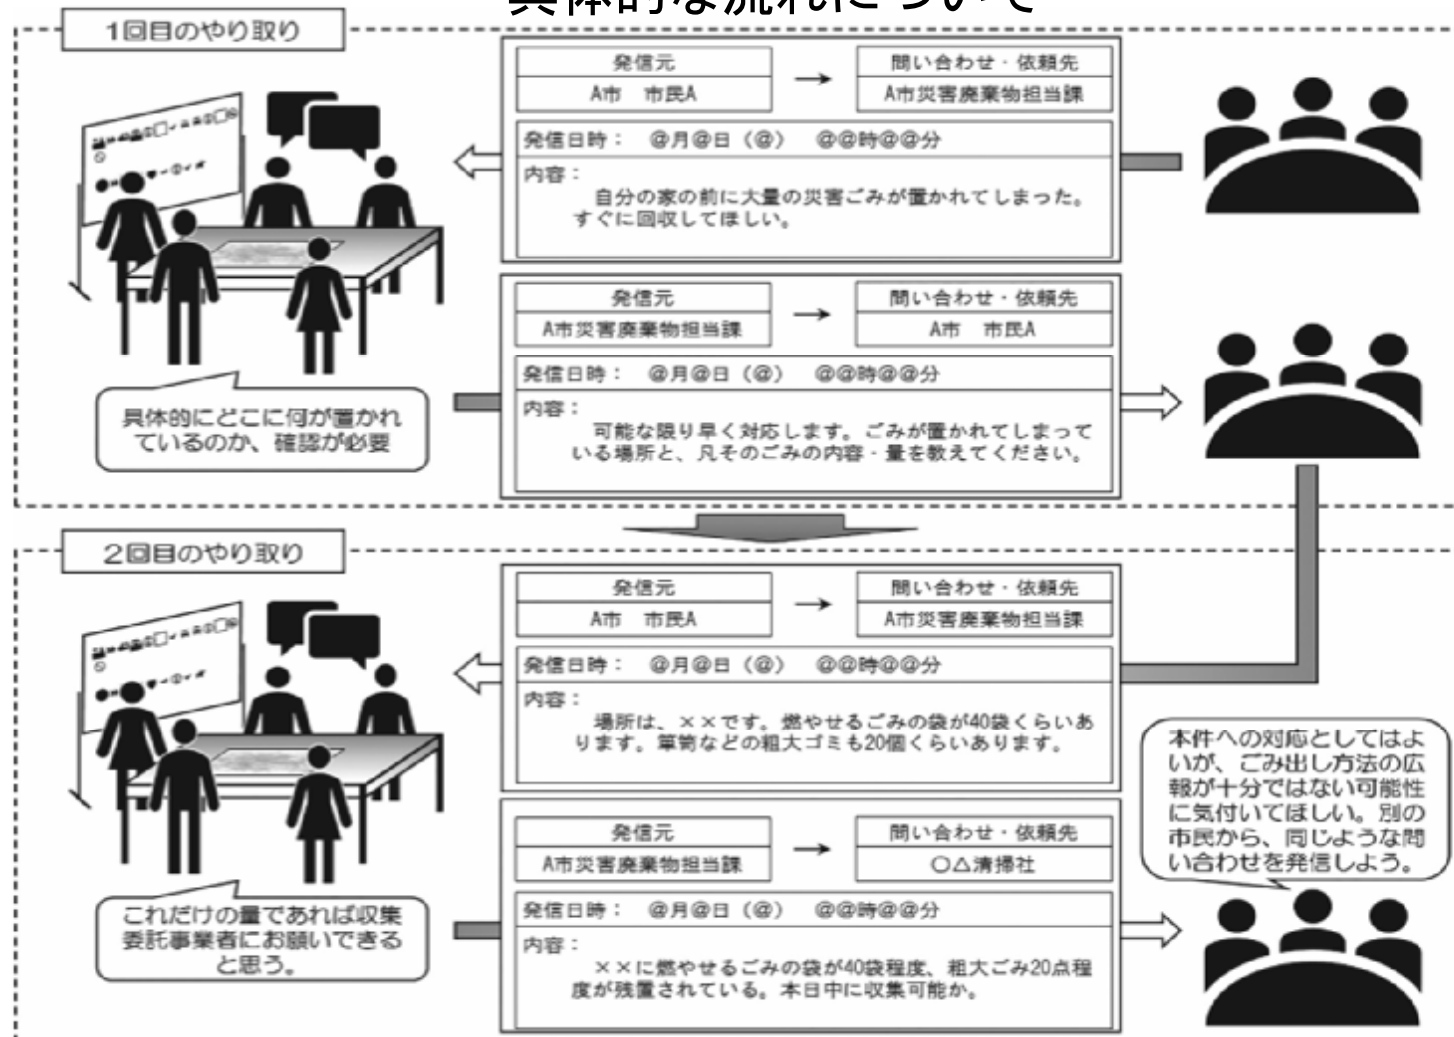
具体的な流れについて

1回目のやり取り

| 発信元 | → | 問い合わせ・依頼先 |
|---|---|---|
| A市　市民A | | A市災害廃棄物担当課 |

発信日時：　@月@日（@）　@@時@@分
内容：
自分の家の前に大量の災害ごみが置かれてしまった。すぐに回収してほしい。

| 発信元 | → | 問い合わせ・依頼先 |
|---|---|---|
| A市災害廃棄物担当課 | | A市　市民A |

発信日時：　@月@日（@）　@@時@@分
内容：
可能な限り早く対応します。ごみが置かれてしまっている場所と、凡そのごみの内容・量を教えてください。

具体的にどこに何が置かれているのか、確認が必要

2回目のやり取り

| 発信元 | → | 問い合わせ・依頼先 |
|---|---|---|
| A市　市民A | | A市災害廃棄物担当課 |

発信日時：　@月@日（@）　@@時@@分
内容：
場所は、××です。燃やせるごみの袋が40袋くらいあります。箪笥などの粗大ゴミも20個くらいあります。

| 発信元 | → | 問い合わせ・依頼先 |
|---|---|---|
| A市災害廃棄物担当課 | | ○△清掃社 |

発信日時：　@月@日（@）　@@時@@分
内容：
××に燃やせるごみの袋が40袋程度、粗大ごみ20点程度が残置されている。本日中に収集可能か。

これだけの量であれば収集委託事業者にお願いできると思う。

本件への対応としてはよいが、ごみ出し方法の広報が十分ではない可能性に気付いてほしい。別の市民から、同じような問い合わせを発信しよう。